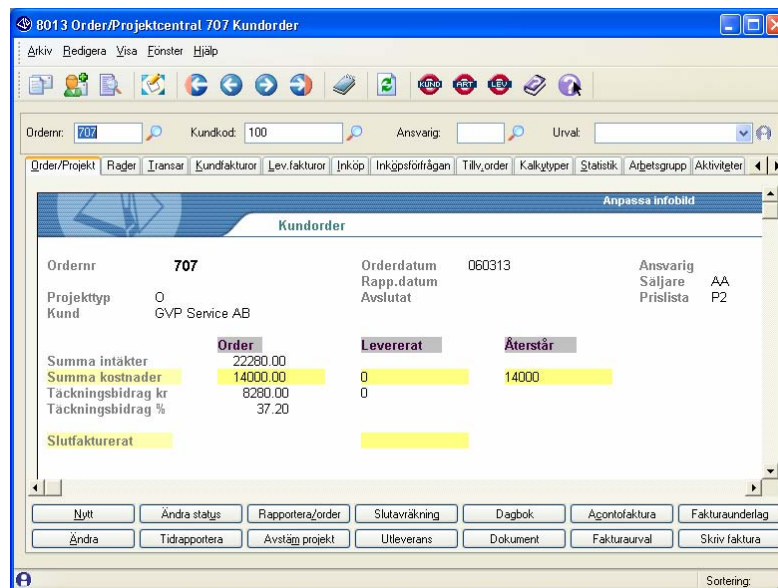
8013 Order/Projektcentral 707 Kundorder

Arkiv Redigera Visa Fönster Hjälp

KUND ART LEV

Ordernr: 707 Kundkod: 100 Ansvarig: Urval:

Order/Projekt Rader Transar Kundfakturor Lev.fakturor Inköp Inköpsförfrågan Tillv.order Kalkyltyper Statistik Arbetsgrupp Aktiviteter

Anpassa infobild

Kundorder

Ordernr 707
Projekttyp O
Kund GVP Service AB

Orderdatum 060313
Rapp.datum
Avslutat

Ansvarig
Säljare AA
Prislista P2

| | Order | Levererat | Återstår |
|---|---|---|---|
| Summa intäkter | 22280.00 | | |
| Summa kostnader | 14000.00 | 0 | 14000 |
| Täckningsbidrag kr | 8280.00 | 0 | |
| Täckningsbidrag % | 37.20 | | |

Slutfakturerat

Nytt | Ändra status | Rapportera/order | Slutavräkning | Dagbok | Acontofaktura | Fakturaunderlag
Ändra | Tidrapportera | Avstäm projekt | Utleverans | Dokument | Fakturaurval | Skriv faktura

Sortering: